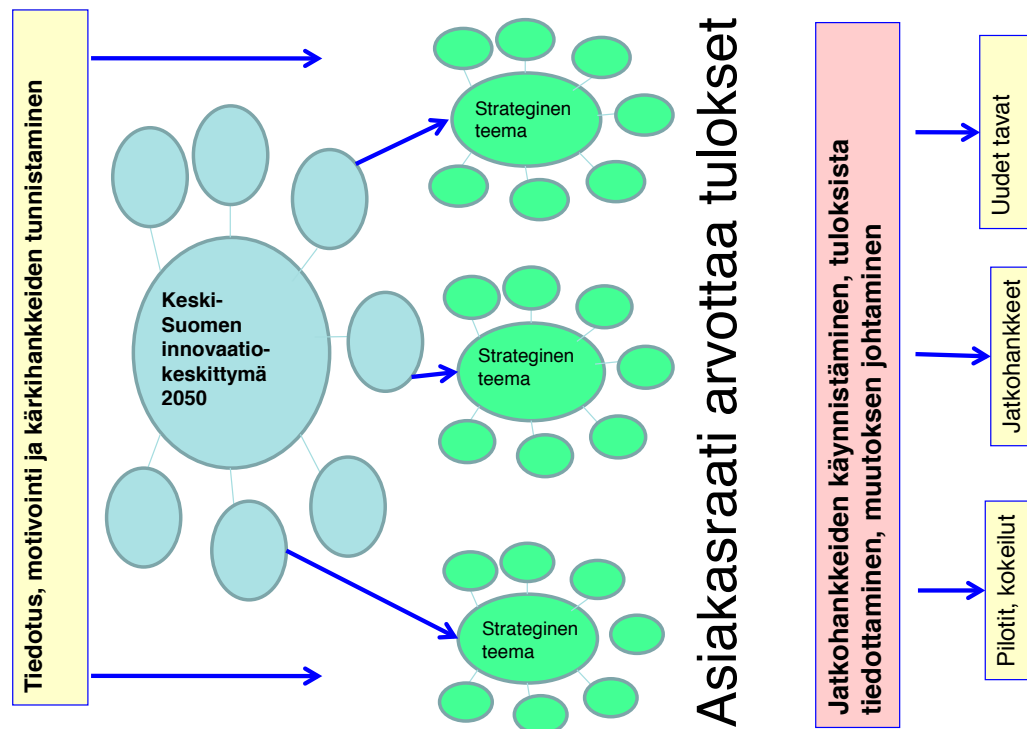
Tiedotus, motivointi ja kärkihankkeiden tunnistaminen

Keski-Suomen innovaatio-keskittymä 2050

Strateginen teema

Strateginen teema

Strateginen teema

Asiakasraati arvottaa tulokset

Jatkohankkeiden käynnistäminen, tuloksista tiedottaminen, muutoksen johtaminen

Uudet tavat

Jatkohankkeet

Pilotit, kokeilut